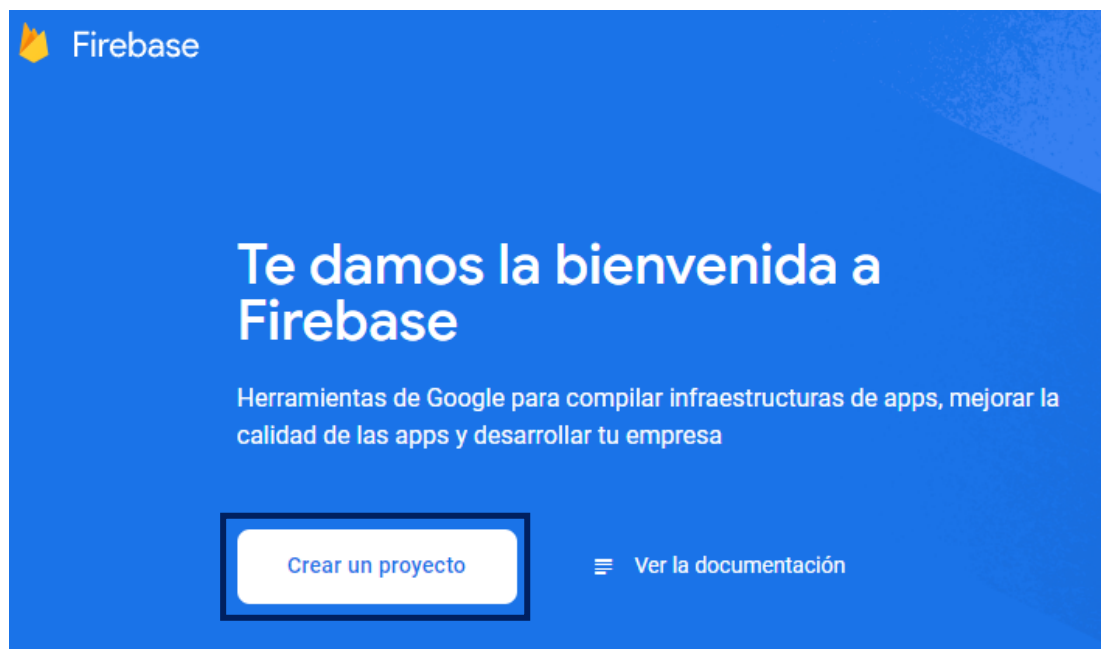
Firebase

Te damos la bienvenida a Firebase

Herramientas de Google para compilar infraestructuras de apps, mejorar la calidad de las apps y desarrollar tu empresa

Crear un proyecto

Ver la documentación